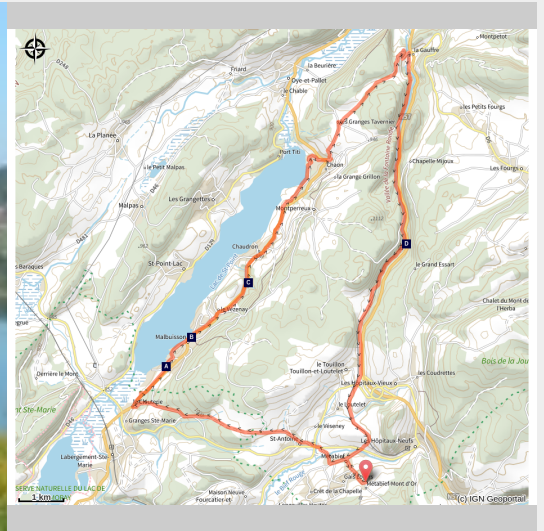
Montpetot
La Gauffre
La Beurière
Frasne
Oye-et-Pallet
le Chable
D248
La Planée
les Petits Fourgs
les Granges Tavernier
Port Titi
le Petit Malpas
Chaon
Chapelle Mijoux
D46
La Grange Grillon
Les Fourgs
Les Grangettes
Malpas
Montperreux
D437
D
D129
Le Grand Essart
Chaudron
St Point-Lac
Les Baraques
C
Chalet du Mont de l'Herba
le Vézenay
Malbuisson
B
Bois de la Jou
Le Touillon
Touillon-et-Loutelet
Derrière le Mont
A
Les Hôpitaux-Vieux
Les Coudrettes
St-Marie
Le Loutelet
Granges Ste-Marie
St-Antoine
Le Vézenay
Les Hôpitaux-Neufs
Métabief
Labergement-Ste-Marie
Gare
Métabief-Mont-d'Or
Crêt de la Chapelle
Maison Neuve Foucachérie
SERVE NATURELLE DU LAC DE
1 km
(c) IGN Geoportail